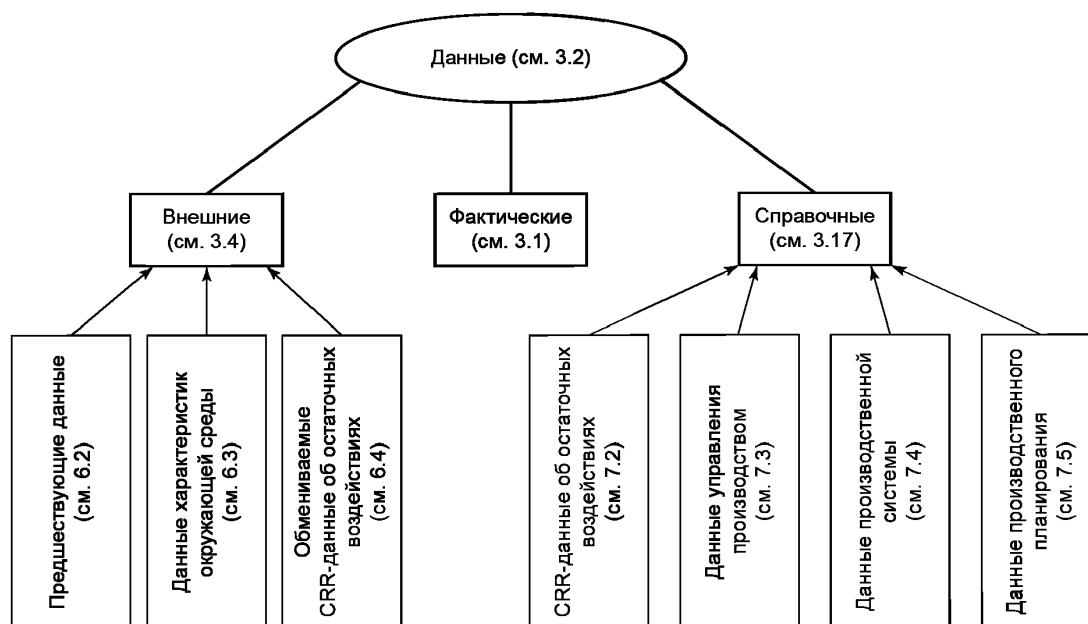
Данные (см. 3.2)

Внешние (см. 3.4)

Фактические (см. 3.1)

Справочные (см. 3.17)

Предшествующие данные (см. 6.2)

Данные характеристик окружающей среды (см. 6.3)

Обмениваемые CRR-данные об остаточных воздействиях (см. 6.4)

CRR-данные об остаточных воздействиях (см. 7.2)

Данные управления производством (см. 7.3)

Данные производственной системы (см. 7.4)

Данные производственного планирования (см. 7.5)